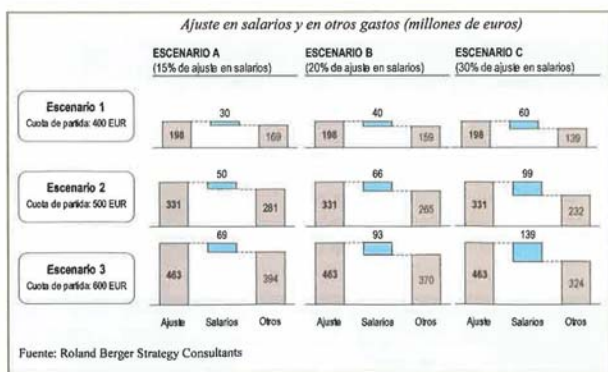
Ajuste en salarios y en otros gastos (millones de euros)

ESCENARIO A
(15% de ajuste en salarios)

ESCENARIO B
(20% de ajuste en salarios)

ESCENARIO C
(30% de ajuste en salarios)

Escenario 1
Cuota de partida: 400 EUR

198 30 169

198 40 159

198 60 139

Escenario 2
Cuota de partida: 500 EUR

331 50 281

331 66 265

331 99 232

Escenario 3
Cuota de partida: 600 EUR

463 69 394

463 93 370

463 139 324

Ajuste Salarios Otros

Ajuste Salarios Otros

Ajuste Salarios Otros

Fuente: Roland Berger Strategy Consultants